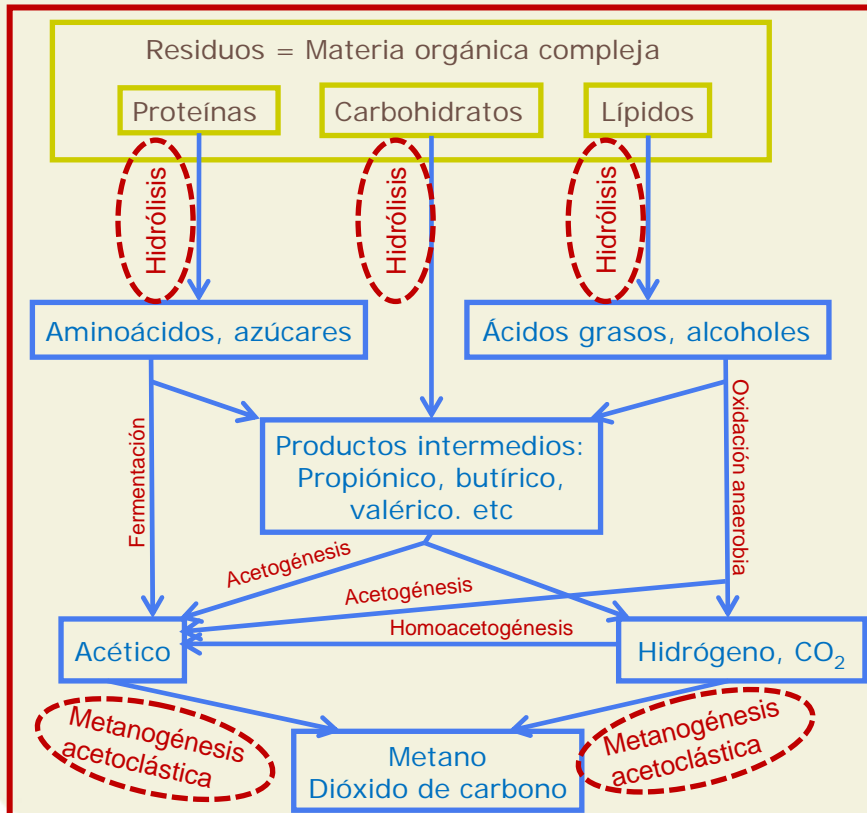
Residuos = Materia orgánica compleja

Proteínas

Carbohidratos

Lípidos

Hidrólisis

Hidrólisis

Hidrólisis

Aminoácidos, azúcares

Ácidos grasos, alcoholes

Productos intermedios: Propiónico, butírico, valérico. etc

Fermentación

Oxidación anaerobia

Acetogénesis

Acetogénesis

Homoacetogénesis

Acético

Hidrógeno, $CO_2$

Metanogénesis acetoclástica

Metano Dióxido de carbono

Metanogénesis acetoclástica